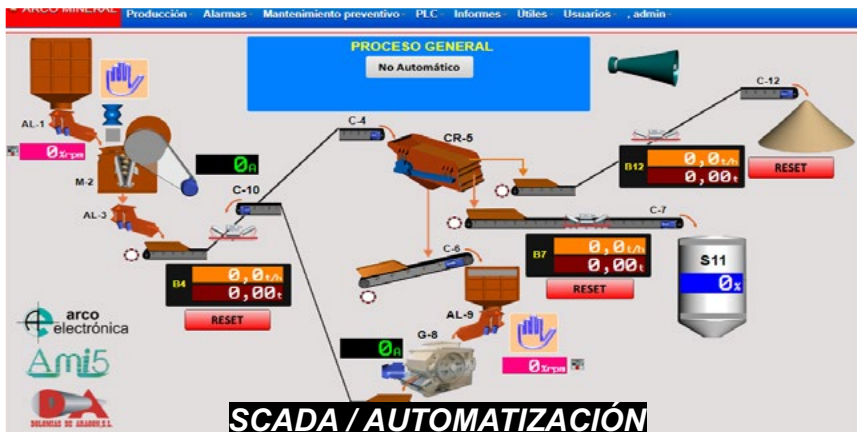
ARCO MINERAL Producción Alarmas Mantenimiento preventivo PLC Informes Útiles Usuarios , admin

PROCESO GENERAL
No Automático

C-12

AL-1
0 rpm

M-2
0 A

C-4
CR-5

B12
0,0 t/h
0,00 t
RESET

C-10
AL-3

C-7

B4
0,0 t/h
0,00 t
RESET

B7
0,0 t/h
0,00 t
RESET

C-6

S11
0 %

arco electrónica

Ami5

AL-9
G-8
0 A
0 rpm

DOLOMIAS DE ARAGON S.L.

SCADA / AUTOMATIZACIÓN